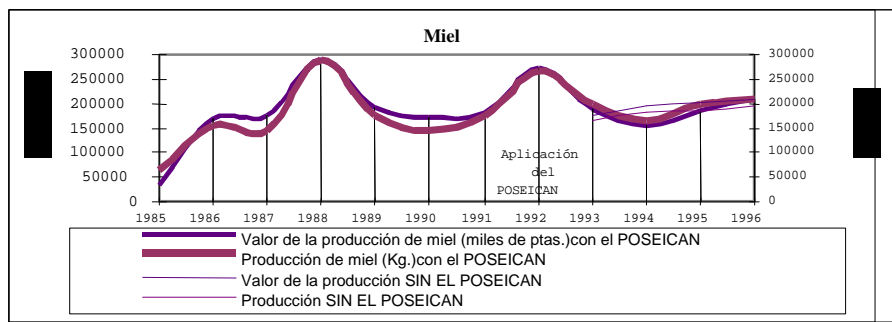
Miel

300000
250000
200000
150000
100000
50000
0

300000
250000
200000
150000
100000
50000
0

1985 1986 1987 1988 1989 1990 1991 1992 1993 1994 1995 1996

Aplicación del POSEICAN

Valor de la producción de miel (miles de ptas.)con el POSEICAN
Producción de miel (Kg.)con el POSEICAN
Valor de la producción SIN EL POSEICAN
Producción SIN EL POSEICAN